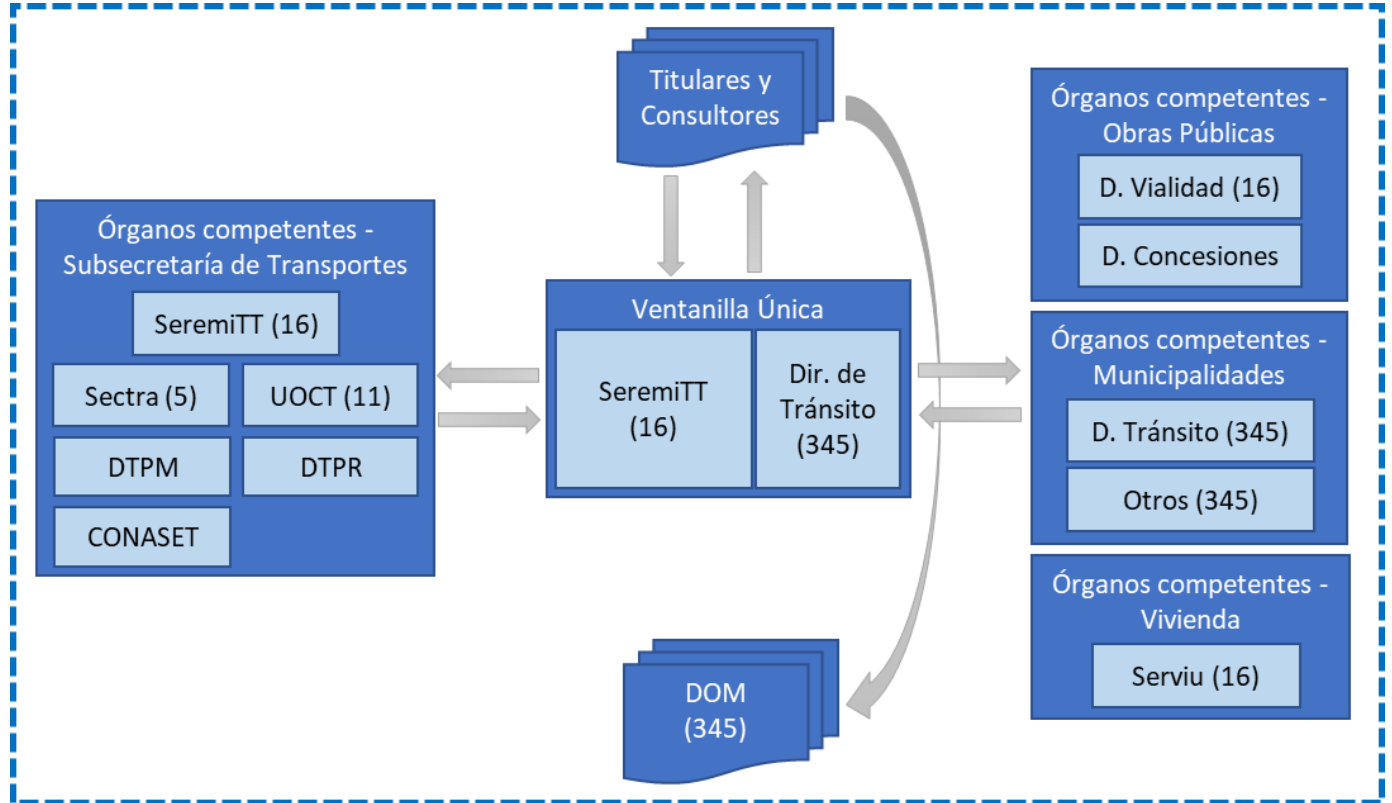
Titulares y Consultores

Órganos competentes - Subsecretaría de Transportes

SeremiTT (16)

Sectra (5)

UOCT (11)

DTPM

DTPR

CONASET

Ventanilla Única

SeremiTT (16)

Dir. de Tránsito (345)

Órganos competentes - Obras Públicas

D. Vialidad (16)

D. Concesiones

Órganos competentes - Municipalidades

D. Tránsito (345)

Otros (345)

Órganos competentes - Vivienda

Serviu (16)

DOM (345)